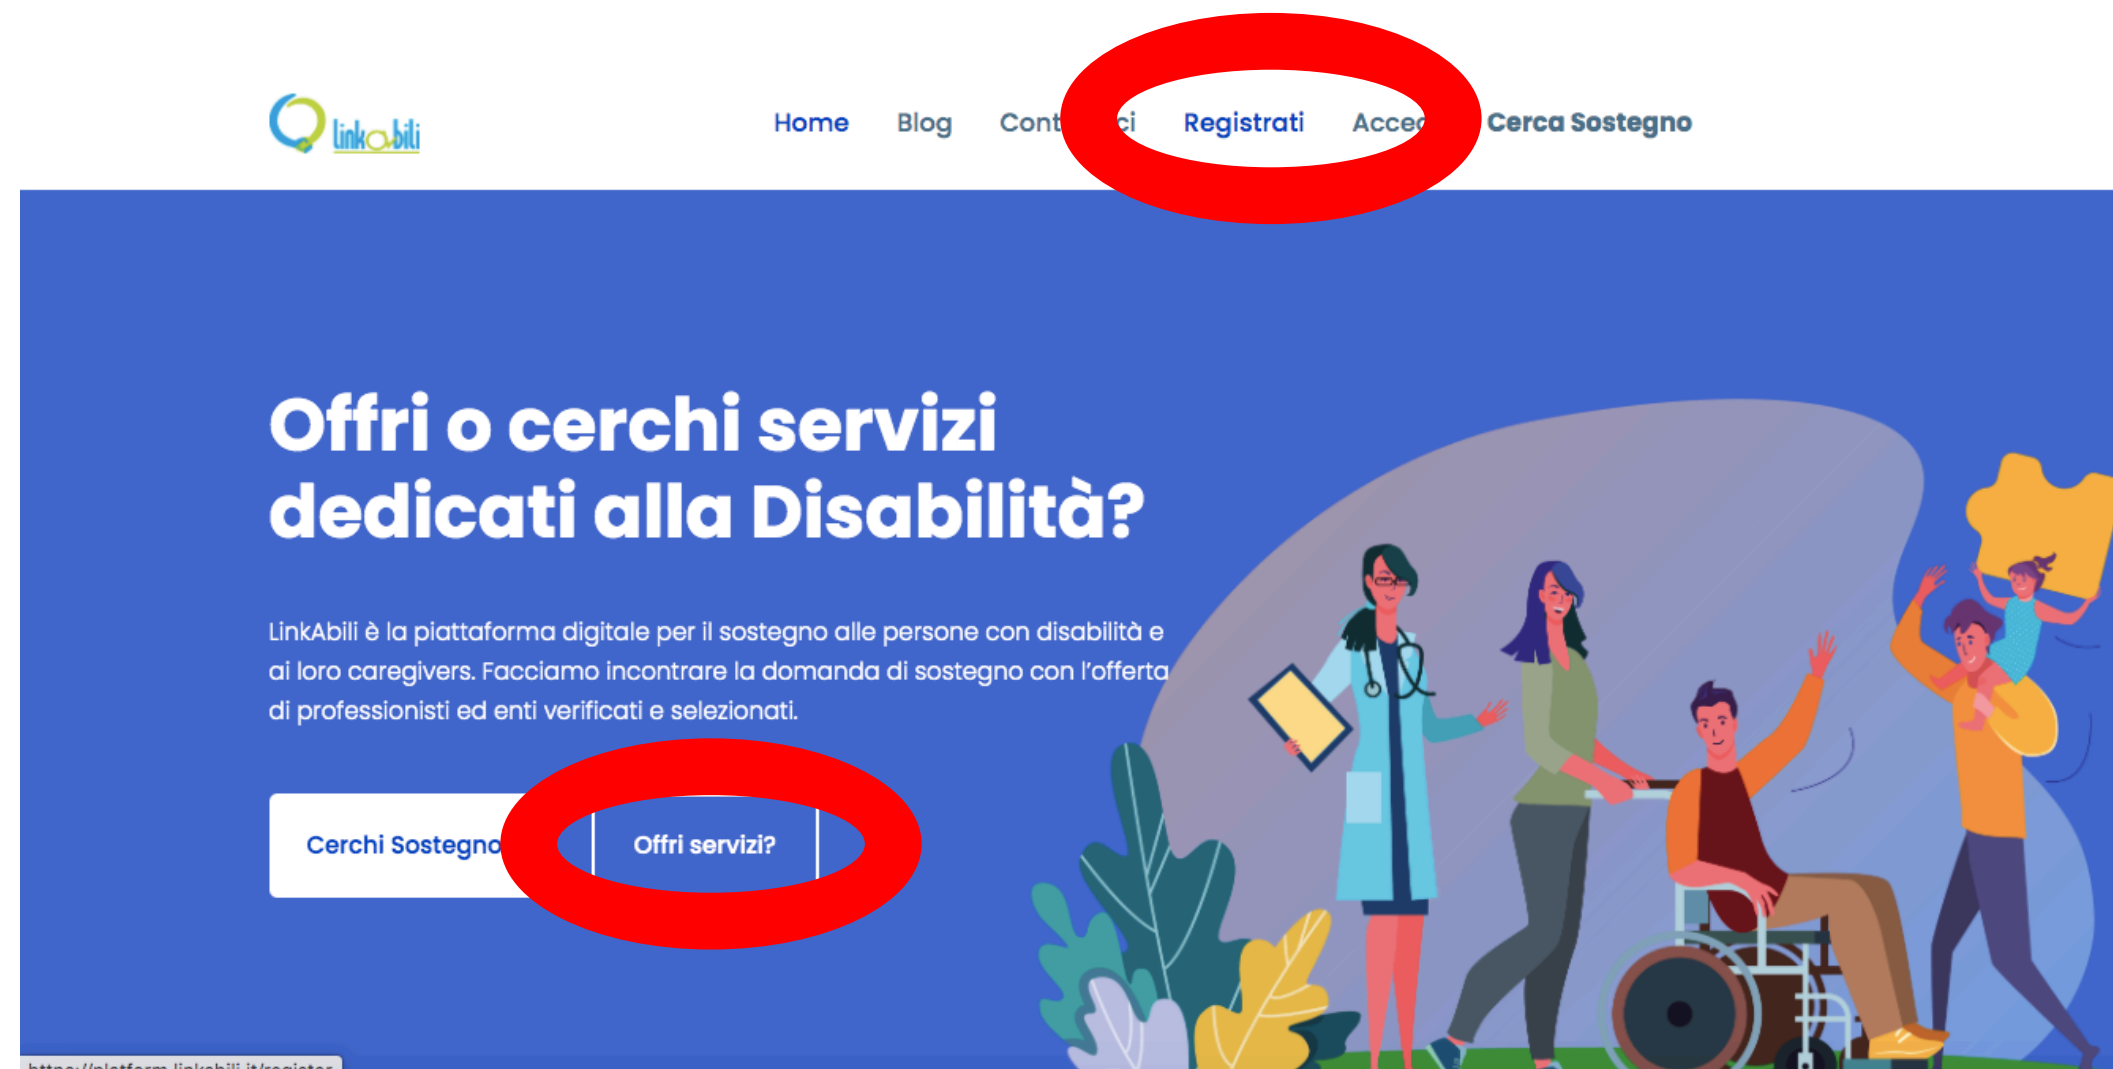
linkabili

Home Blog Cont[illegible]ci Registrati Acce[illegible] Cerca Sostegno

Offri o cerchi servizi dedicati alla Disabilità?

LinkAbili è la piattaforma digitale per il sostegno alle persone con disabilità e ai loro caregivers. Facciamo incontrare la domanda di sostegno con l'offerta di professionisti ed enti verificati e selezionati.

Cerchi Sostegno

Offri servizi?

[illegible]